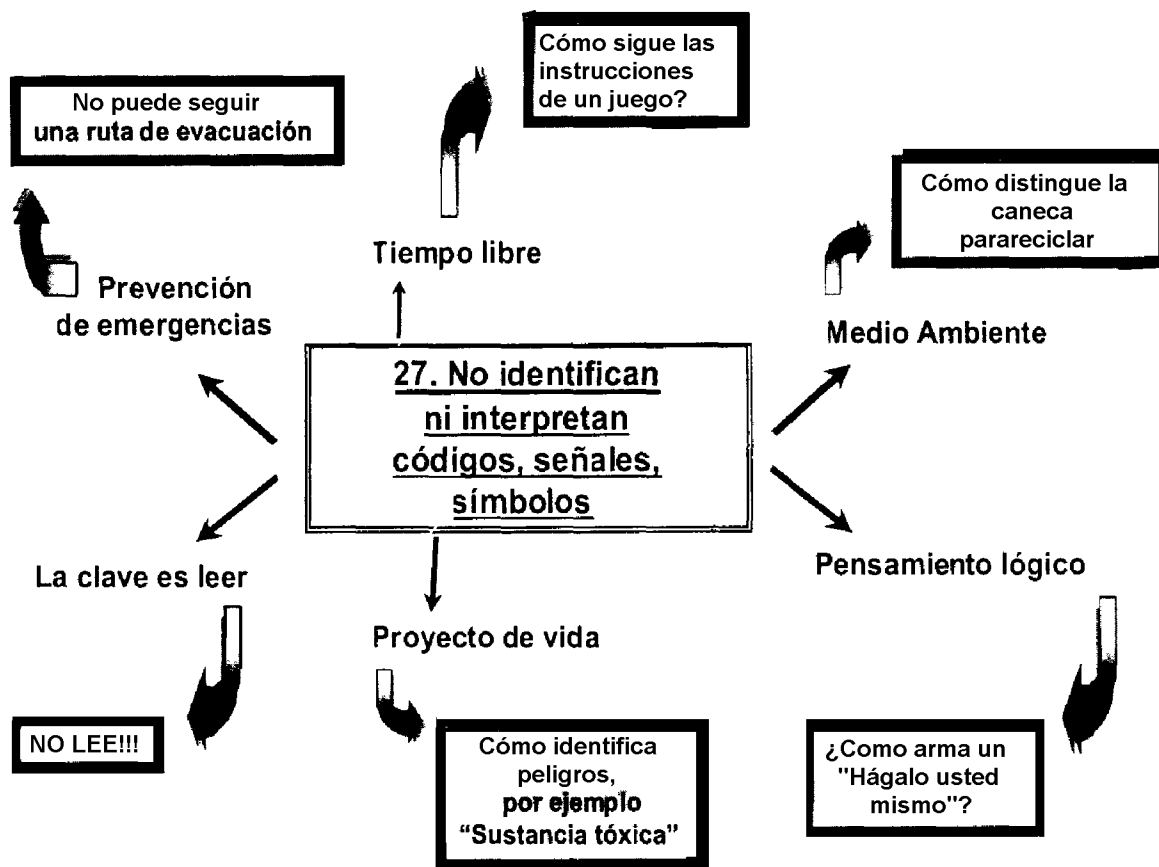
27. No identifican ni interpretan códigos, señales, símbolos

Tiempo libre

Cómo sigue las instrucciones de un juego?

Prevención de emergencias

No puede seguir una ruta de evacuación

Medio Ambiente

Cómo distingue la caneca parareciclar

Pensamiento lógico

¿Como arma un "Hágalo usted mismo"?

Proyecto de vida

Cómo identifica peligros, por ejemplo "Sustancia tóxica"

La clave es leer

NO LEE!!!